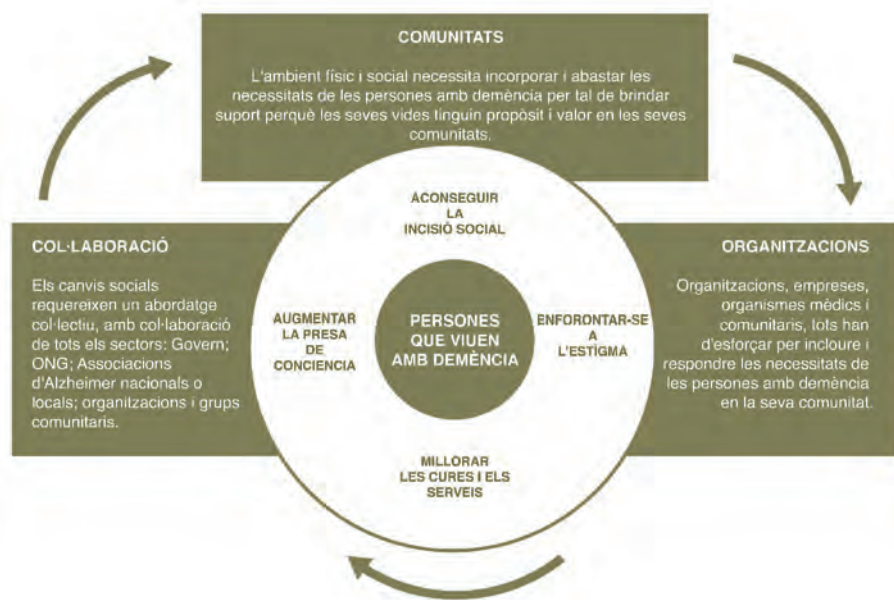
COMUNITATS

L'ambient físic i social necessita incorporar i abastar les necessitats de les persones amb demència per tal de brindar suport perquè les seves vides tinguin propòsit i valor en les seves comunitats.

COL·LABORACIÓ

Els canvis socials requereixen un abordatge col·lectiu, amb col·laboració de tots els sectors: Govern; ONG; Associacions d'Alzheimer nacionals o locals; organitzacions i grups comunitaris.

ACONSEGUIR LA INCISIÓ SOCIAL

AUGMENTAR LA PRESA DE CONCIENCIA

PERSONES QUE VIUEN AMB DEMÈNCIA

ENFORONTAR-SE A L'ESTIGMA

MILLORAR LES CURES I ELS SERVEIS

ORGANITZACIONS

Organitzacions, empreses, organismes mèdics i comunitaris, tots han d'esforçar per incloure i respondre les necessitats de les persones amb demència en la seva comunitat.